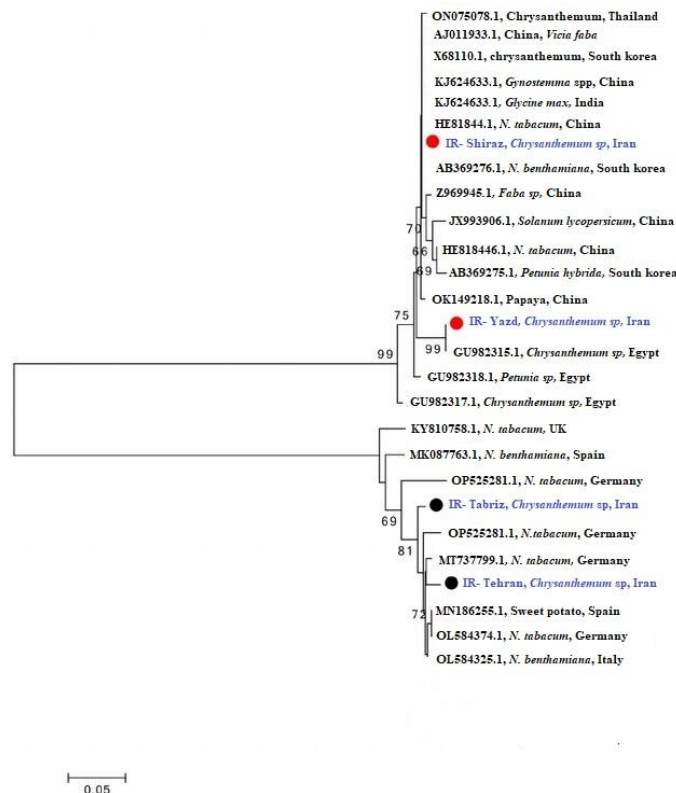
ON075078.1, Chrysanthemum, Thailand
AJ011933.1, China, Vicia faba
X68110.1, chrysanthemum, South korea
KJ624633.1, Gynostemma spp, China
KJ624633.1, Glycine max, India
HE81844.1, N. tabacum, China
IR- Shiraz, Chrysanthemum sp, Iran
AB369276.1, N. benthamiana, South korea
Z969945.1, Faba sp, China
JX993906.1, Solanum lycopersicum, China
HE818446.1, N. tabacum, China
AB369275.1, Petunia hybrida, South korea
OK149218.1, Papaya, China
IR- Yazd, Chrysanthemum sp, Iran
GU982315.1, Chrysanthemum sp, Egypt
GU982318.1, Petunia sp, Egypt
GU982317.1, Chrysanthemum sp, Egypt
KY810758.1, N. tabacum, UK
MK087763.1, N. benthamiana, Spain
OP525281.1, N. tabacum, Germany
IR- Tabriz, Chrysanthemum sp, Iran
OP525281.1, N.tabacum, Germany
MT737799.1, N. tabacum, Germany
IR- Tehran, Chrysanthemum sp, Iran
MN186255.1, Sweet potato, Spain
OL584374.1, N. tabacum, Germany
OL584325.1, N. benthamiana, Italy
70
66
69
75
99
99
69
81
72
0.05